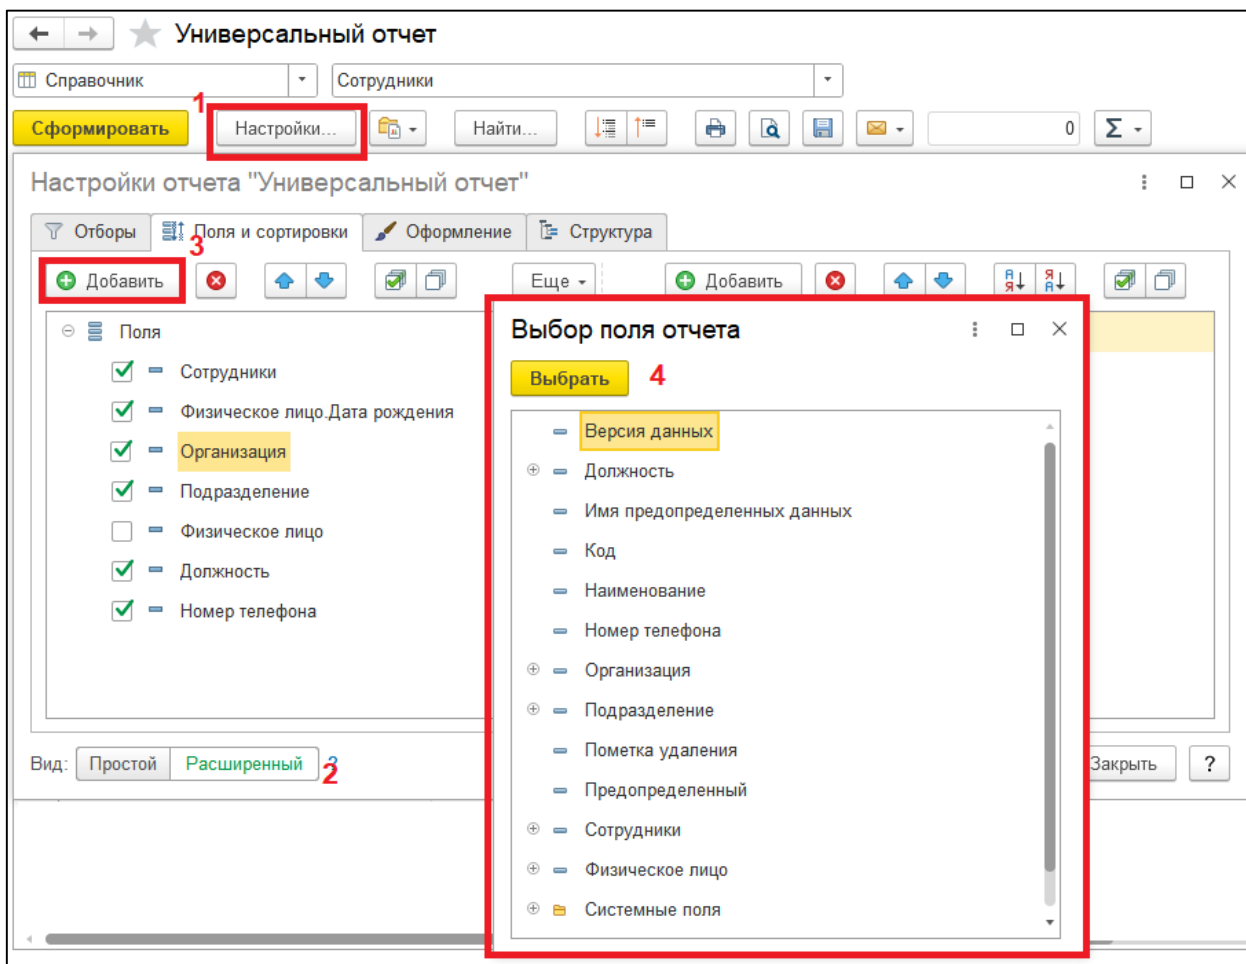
Универсальный отчет

Справочник

Сотрудники

Сформировать

1

Настройки...

Найти...

0

Настройки отчета "Универсальный отчет"

Отборы

Поля и сортировки

3

Оформление

Структура

Добавить

Еще

Добавить

Поля

Сотрудники

Физическое лицо.Дата рождения

Организация

Подразделение

Физическое лицо

Должность

Номер телефона

Вид: Простой Расширенный ?

2

Закрыть

?

Выбор поля отчета

Выбрать

4

Версия данных

Должность

Имя предопределенных данных

Код

Наименование

Номер телефона

Организация

Подразделение

Пометка удаления

Предопределенный

Сотрудники

Физическое лицо

Системные поля